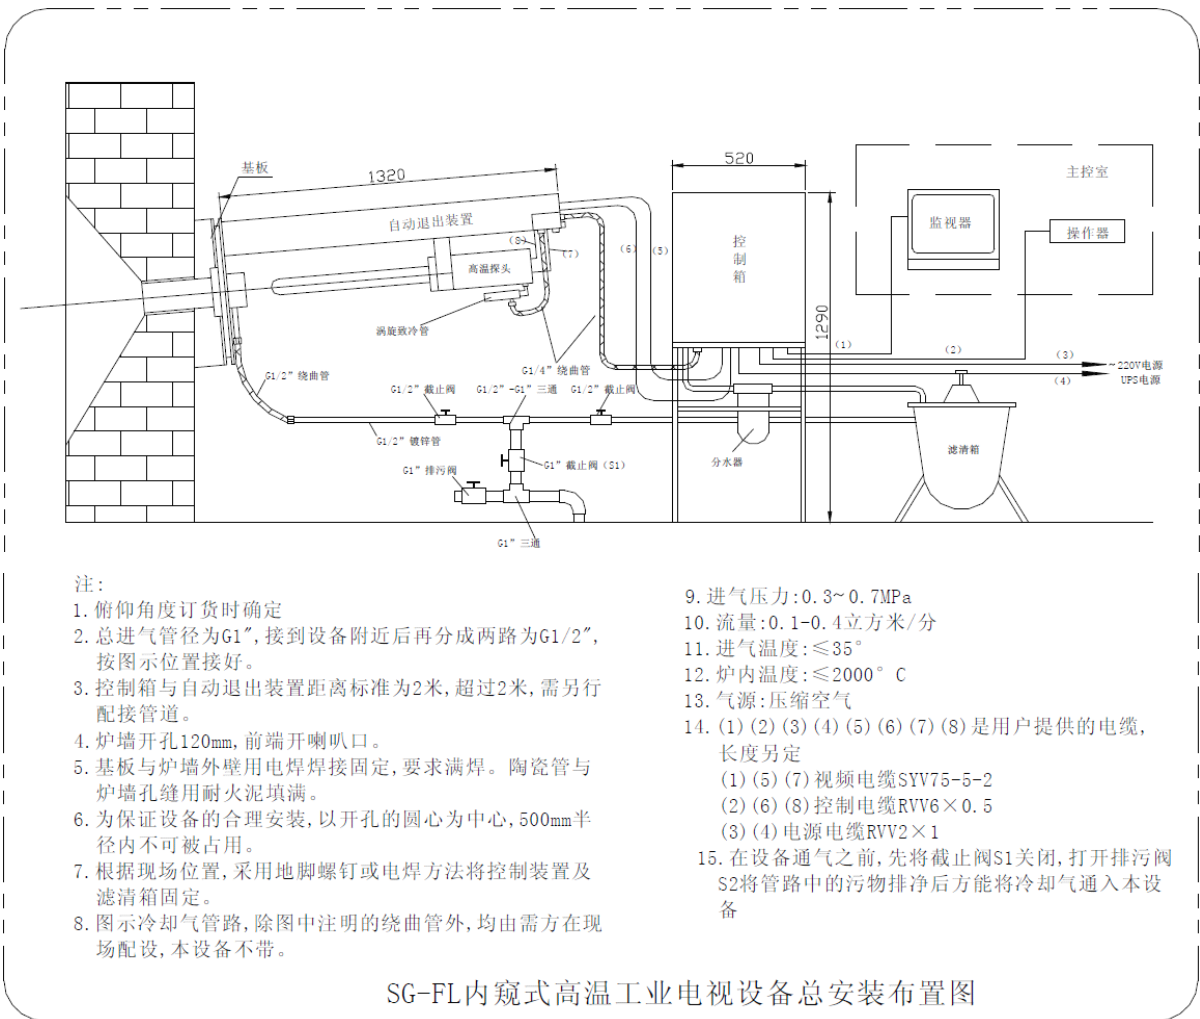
基板
1320
自动退出装置
(8)
(7)
(6)
(5)
高温探头
涡旋致冷管
G1/4" 绕曲管
G1/2" 绕曲管
520
控
制
箱
1290
主控室
监视器
操作器
(1)
(2)
(3)
(4)
~220V电源
UPS电源
G1/2" 截止阀
G1/2" -G1" 三通
G1/2" 截止阀
G1/2" 镀锌管
G1" 排污阀
G1" 截止阀 (S1)
分水器
滤清箱
G1" 三通

注:
1.俯仰角度订货时确定
2.总进气管径为G1",接到设备附近后再分成两路为G1/2",按图示位置接好。
3.控制箱与自动退出装置距离标准为2米,超过2米,需另行配接管道。
4.炉墙开孔120mm,前端开喇叭口。
5.基板与炉墙外壁用电焊焊接固定,要求满焊。陶瓷管与炉墙孔缝用耐火泥填满。
6.为保证设备的合理安装,以开孔的圆心为中心,500mm半径内不可被占用。
7.根据现场位置,采用地脚螺钉或电焊方法将控制装置及滤清箱固定。
8.图示冷却气管路,除图中注明的绕曲管外,均由需方在现场配设,本设备不带。

9.进气压力:0.3~0.7MPa
10.流量:0.1-0.4立方米/分
11.进气温度:≤35°
12.炉内温度:≤2000° C
13.气源:压缩空气
14.(1)(2)(3)(4)(5)(6)(7)(8)是用户提供的电缆,长度另定
(1)(5)(7)视频电缆SYV75-5-2
(2)(6)(8)控制电缆RVV6×0.5
(3)(4)电源电缆RVV2×1
15.在设备通气之前,先将截止阀S1关闭,打开排污阀S2将管路中的污物排净后方能将冷却气通入本设备

SG-FL内窥式高温工业电视设备总安装布置图